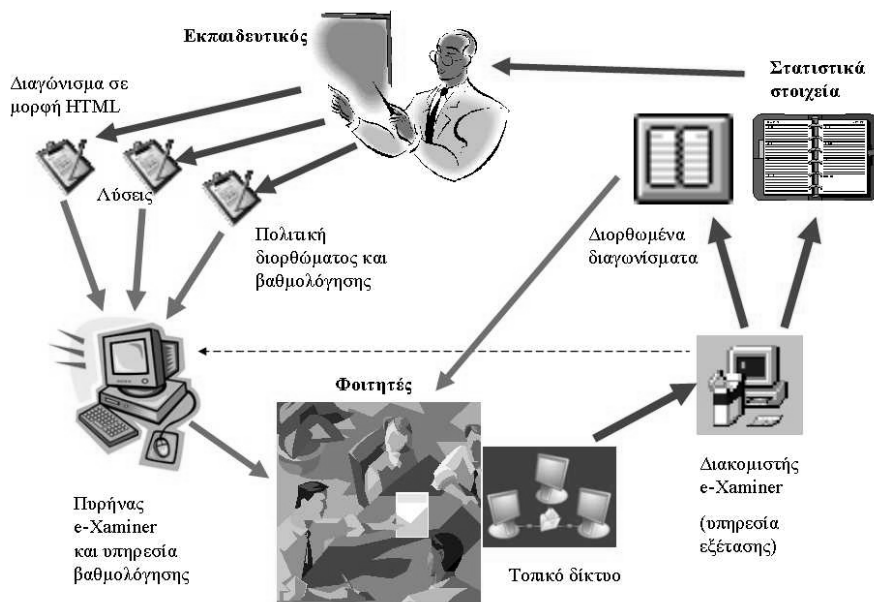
Εκπαιδευτικός

Διαγώνισμα σε μορφή HTML

Στατιστικά στοιχεία

Λύσεις

Πολιτική διορθώματος και βαθμολόγησης

Διορθωμένα διαγωνίσματα

Φοιτητές

Πυρήνας e-Xaminer και υπηρεσία βαθμολόγησης

Τοπικό δίκτυο

Διακομιστής e-Xaminer

(υπηρεσία εξέτασης)